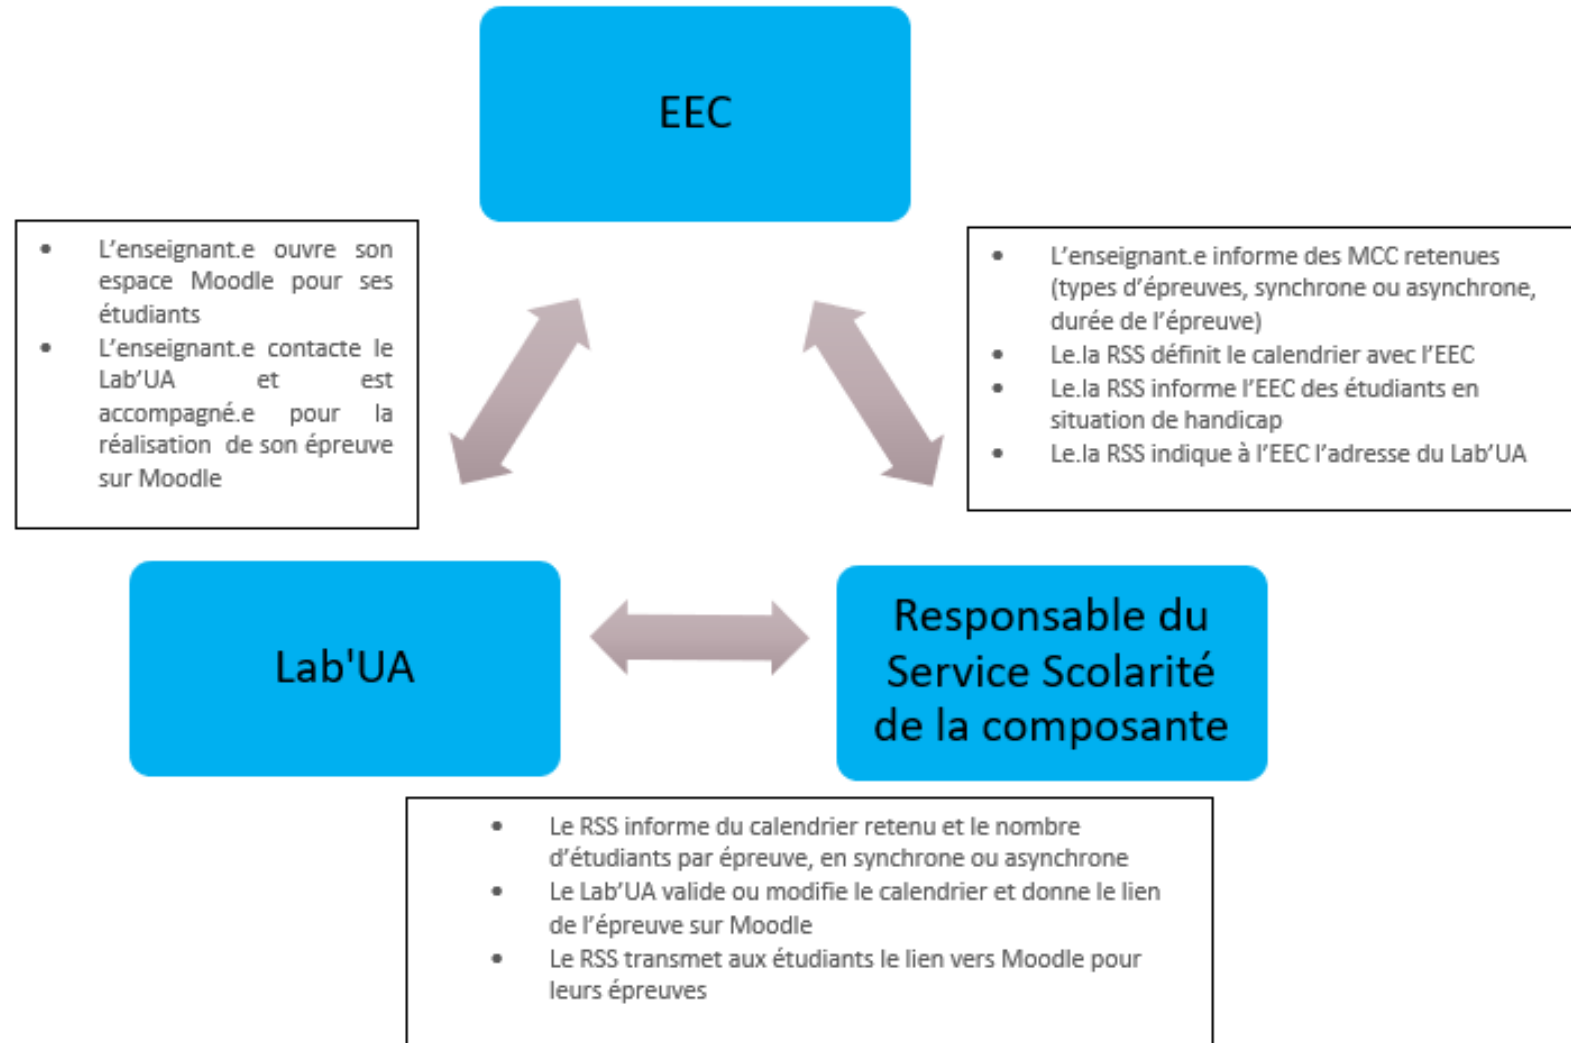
EEC

- L’enseignant.e ouvre son espace Moodle pour ses étudiants
- L’enseignant.e contacte le Lab’UA et est accompagné.e pour la réalisation de son épreuve sur Moodle

- L’enseignant.e informe des MCC retenues (types d’épreuves, synchrone ou asynchrone, durée de l’épreuve)
- Le.la RSS définit le calendrier avec l’EEC
- Le.la RSS informe l’EEC des étudiants en situation de handicap
- Le.la RSS indique à l’EEC l’adresse du Lab’UA

Lab'UA

Responsable du Service Scolarité de la composante

- Le RSS informe du calendrier retenu et le nombre d’étudiants par épreuve, en synchrone ou asynchrone
- Le Lab’UA valide ou modifie le calendrier et donne le lien de l’épreuve sur Moodle
- Le RSS transmet aux étudiants le lien vers Moodle pour leurs épreuves